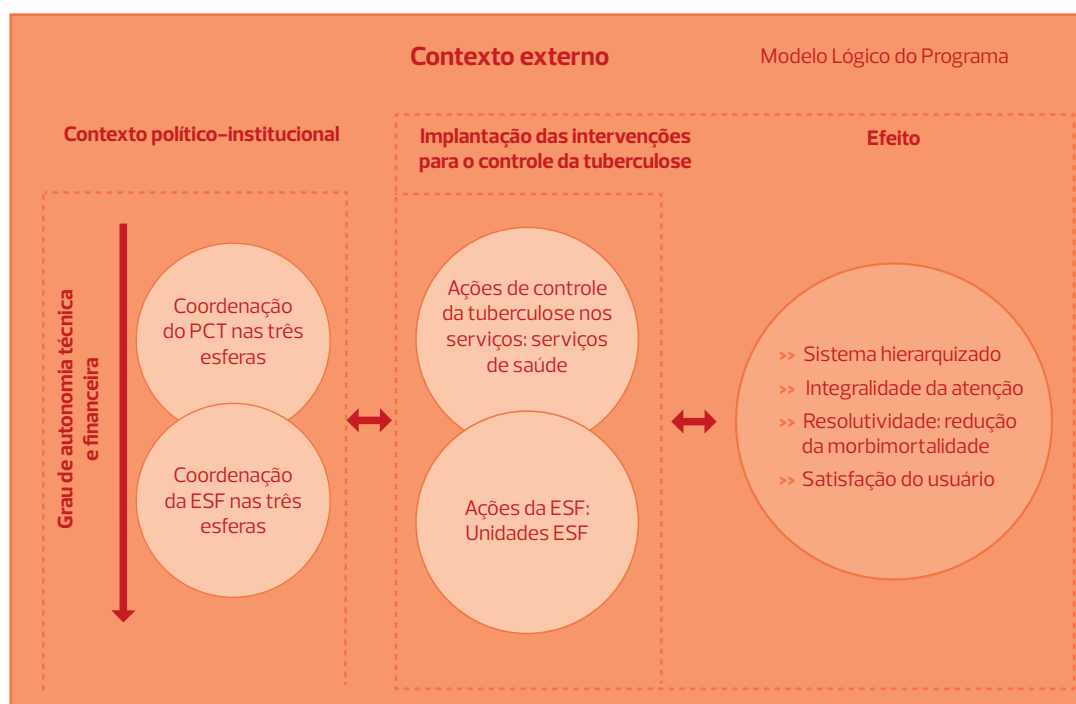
Contexto externo

Modelo Lógico do Programa

Contexto político-institucional

Grau de autonomia técnica e financeira

Coordenação do PCT nas três esferas

Coordenação da ESF nas três esferas

Implantação das intervenções para o controle da tuberculose

Ações de controle da tuberculose nos serviços: serviços de saúde

Ações da ESF: Unidades ESF

Efeito

>> Sistema hierarquizado

>> Integralidade da atenção

>> Resolutividade: redução da morbimortalidade

>> Satisfação do usuário